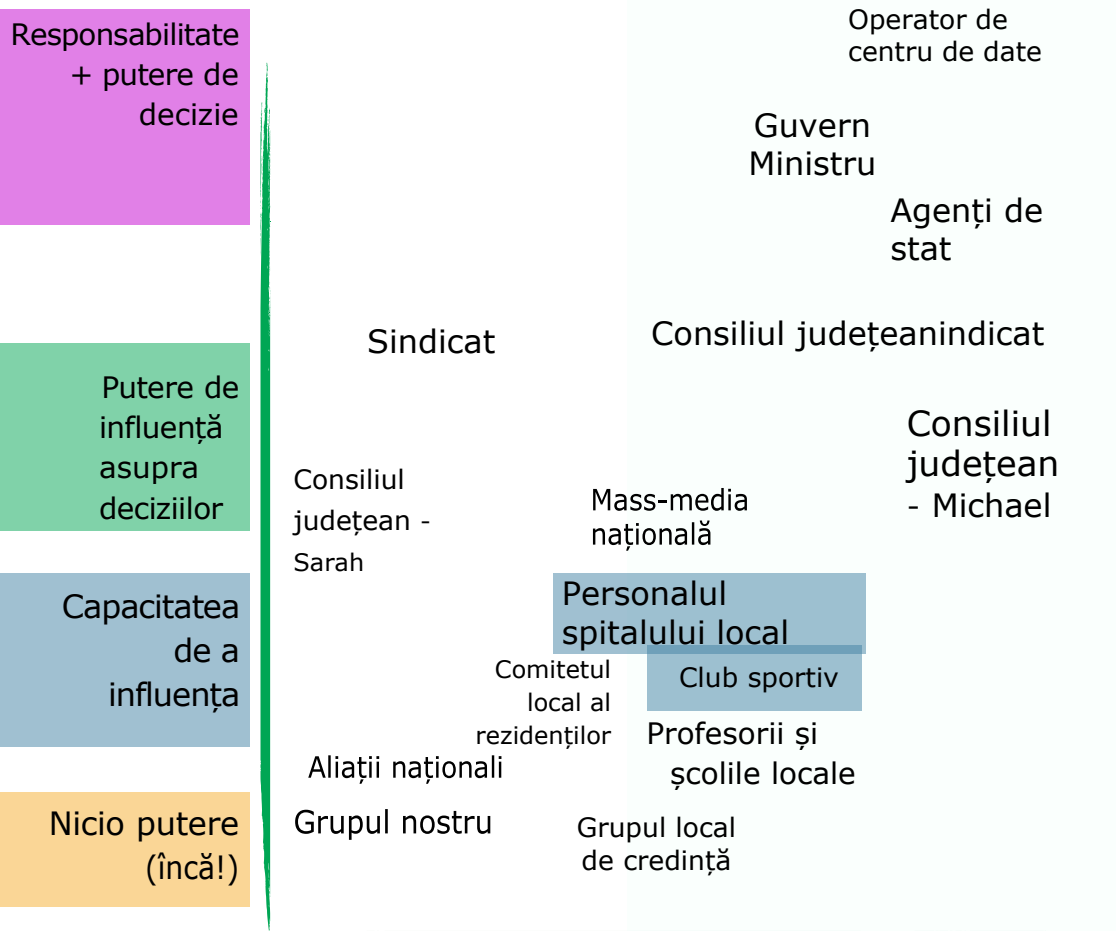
Responsabilitate + putere de decizie

Putere de influență asupra deciziilor

Capacitatea de a influența

Nicio putere (încă!)

Operator de centru de date

Guvern
Ministru

Agenți de stat

Sindicat

Consiliul județeanindicat

Consiliul județean - Michael

Consiliul județean - Sarah

Mass-media națională

Personalul spitalului local

Comitetul local al rezidenților

Club sportiv

Profesorii și școlile locale

Aliații naționali

Grupul nostru

Grupul local de credință